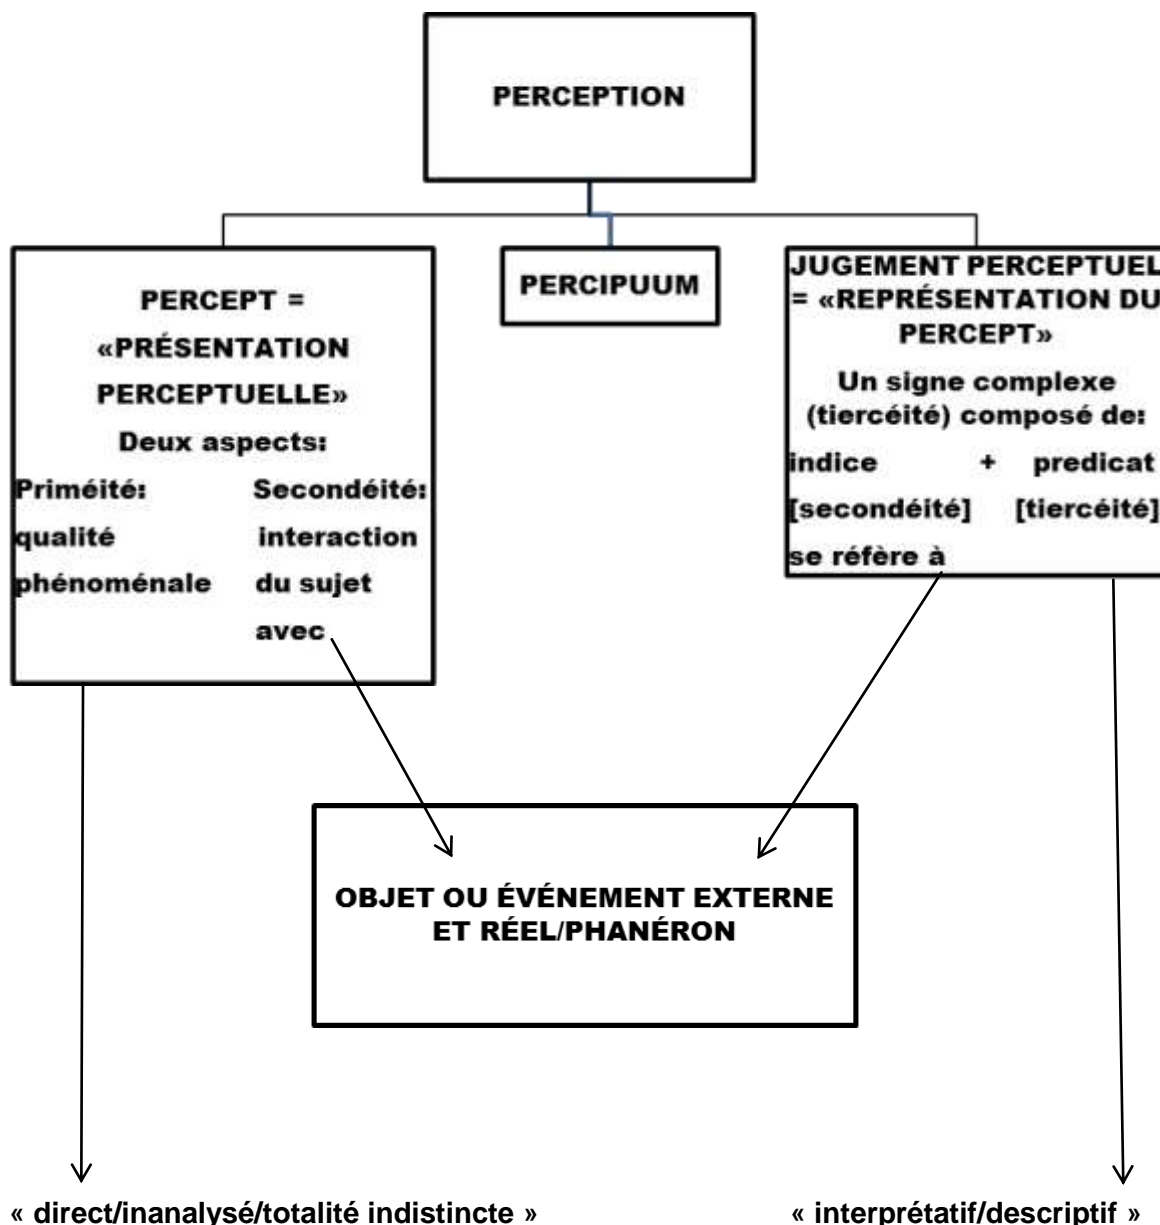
PERCEPTION

PERCEPT = «PRÉSENTATION PERCEPTUELLE»
Deux aspects:
Priméité: qualité phénoménale
Secondéité: interaction du sujet avec

PERCIPUUM

JUGEMENT PERCEPTUEL = «REPRÉSENTATION DU PERCEPT»
Un signe complexe (tiercéité) composé de:
indice + predicat
[secondéité] [tiercéité]
se réfère à

OBJET OU ÉVÉNEMENT EXTERNE ET RÉEL/PHANÉRON

« direct/inanalysé/totalité indistincte »

« interprétatif/descriptif »